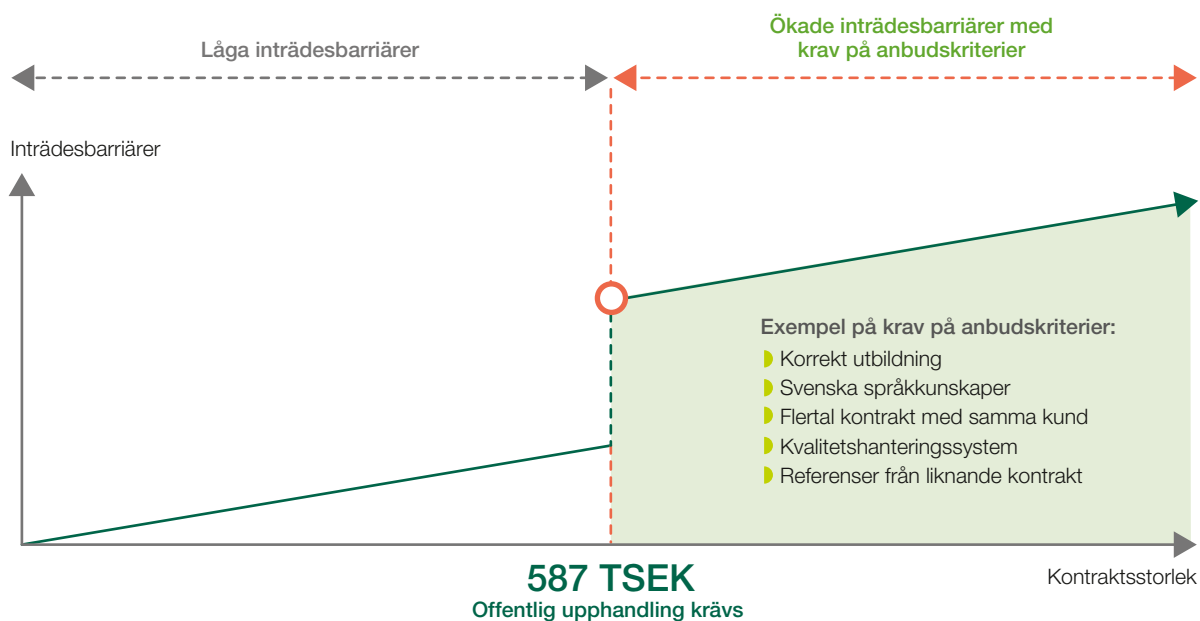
Låga inträdesbarriärer

Ökade inträdesbarriärer med krav på anbudskriterier

Inträdesbarriärer

Exempel på krav på anbudskriterier:
Korrekt utbildning
Svenska språkkunskaper
Flertal kontrakt med samma kund
Kvalitetshanteringssystem
Referenser från liknande kontrakt

587 TSEK
Offentlig upphandling krävs

Kontraktsstorlek